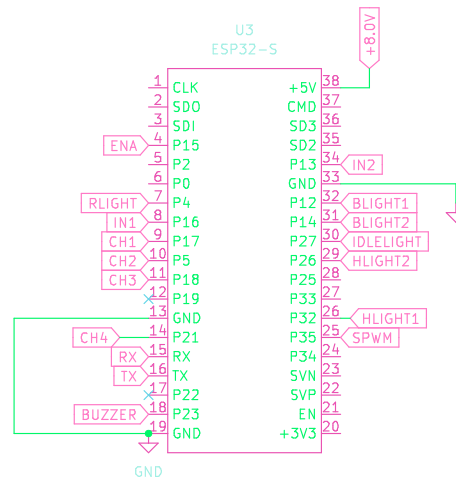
U3
ESP32-S

+8.0V

| Label | Pin | Name | Name | Pin | Label |
|---|---|---|---|---|---|
| | 1 | CLK | +5V | 38 | +8.0V |
| | 2 | SDO | CMD | 37 | |
| | 3 | SDI | SD3 | 36 | |
| ENA | 4 | P15 | SD2 | 35 | |
| | 5 | P2 | P13 | 34 | IN2 |
| | 6 | P0 | GND | 33 | |
| RLIGHT | 7 | P4 | P12 | 32 | BLIGHT1 |
| IN1 | 8 | P16 | P14 | 31 | BLIGHT2 |
| CH1 | 9 | P17 | P27 | 30 | IDLELIGHT |
| CH2 | 10 | P5 | P26 | 29 | HLIGHT2 |
| CH3 | 11 | P18 | P25 | 28 | |
| | 12 | P19 | P33 | 27 | |
| | 13 | GND | P32 | 26 | HLIGHT1 |
| CH4 | 14 | P21 | P35 | 25 | SPWM |
| RX | 15 | RX | P34 | 24 | |
| TX | 16 | TX | SVN | 23 | |
| | 17 | P22 | SVP | 22 | |
| BUZZER | 18 | P23 | EN | 21 | |
| | 19 | GND | +3V3 | 20 | |

GND